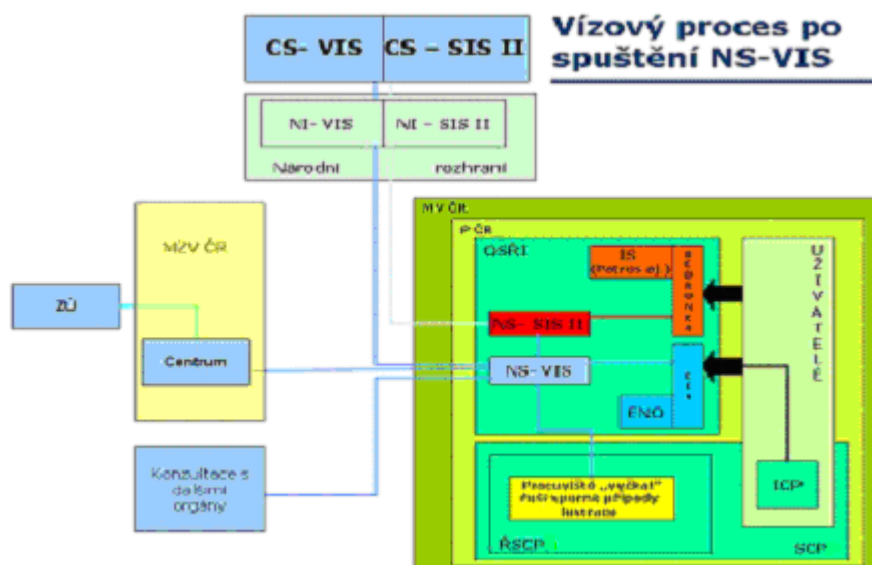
Vízový proces po spuštění NS-VIS

CS- VIS

CS – SIS II

NI- VIS

NI – SIS II

Narodni

rozhraní

MV ČR

P ČR

OSŘI

IS (Petros aj.)

NS- SIS II

NS- VIS

ENO

UŽIVATELÉ

MZV ČR

ZÚ

Centrum

Konzultace s dalšími orgány

Pracoviště „vyčkat" řeší sporné případy lustrace

ŘSCP

ICP

SCP